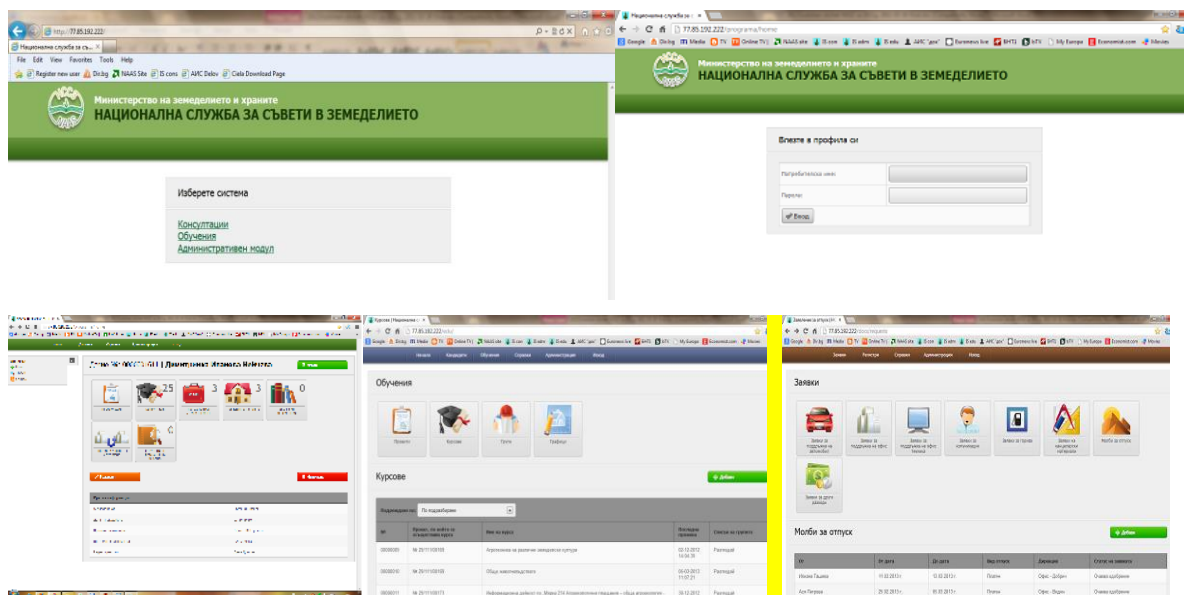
http://77.85.192.222/

Национална служба за съв... ×

File Edit View Favorites Tools Help

Register new user Dir.bg NAAS Site IS cons AИС Delov Ciela Download Page

Министерство на земеделието и храните
НАЦИОНАЛНА СЛУЖБА ЗА СЪВЕТИ В ЗЕМЕДЕЛИЕТО

Изберете система

Консултации
Обучения
Административен модул

Национална служба за с... ×

77.85.192.222/programa/home

Google Dir.bg Mediя TV Online TV NAAS site IS cons IS adm IS edu AИС "дон" Euronews live BHTI bTV My Europa Economist.com Movies

Министерство на земеделието и храните
НАЦИОНАЛНА СЛУЖБА ЗА СЪВЕТИ В ЗЕМЕДЕЛИЕТО

Влезте в профила си

Потребителско име:

Парола:

Вход

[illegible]

25 3 3 0

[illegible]

Курсове | Национална сл... ×

77.85.192.222/edu/

Начало Кандидати Обучения Справки Администрация Изход

Обучения

Проекти Курсове Групи Графици

Курсове

+ Добави

Подразделение: По подразбиране

| № | Проект, по който се осъществява курса | Име на курса | Последна промяна | Статус на групата |
|---|---|---|---|---|
| 00000009 | № 25/111/00109 | Агротехника на различни земеделски култури | 02.12.2012 14:34:29 | Разходи |
| 00000010 | № 25/111/00109 | Общо животновъдство | 04.03.2013 11:07:21 | Разходи |
| 00000011 | № 25/111/00173 | Информационна дейност по Мярка 214 Агроекологични плащания – общо агроекологи... | 18.12.2012 | Разходи |

Заявки за отпуск | Н... ×

77.85.192.222/docs/requests

Заявки Регистри Справки Администрация Изход

Заявки

Заявка за ползване на автомобил
Заявка за ползване на офис
Заявка за ползване на офис техника
Заявка за консумативи
Заявка за гориво
Заявка за канцеларски материали
Молба за отпуск
Заявка за други разходи

Молби за отпуск

+ Добави

| От | От дата | До дата | Вид отпуск | Длъжност | Статус на заявката |
|---|---|---|---|---|---|
| Нехме Гашева | 11.03.2013 г. | 13.03.2013 г. | Платен | Офис - Добрич | Очаква одобрение |
| Ася Петрова | 29.02.2013 г. | 05.03.2013 г. | Платен | Офис - Видин | Очаква одобрение |